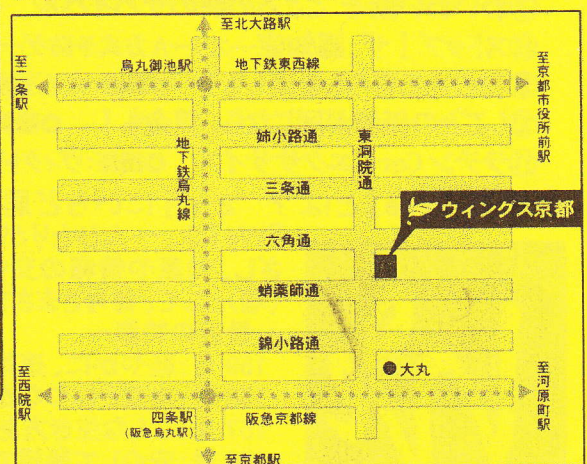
至北大路駅

烏丸御池駅

地下鉄東西線

至二条駅

至京都市役所前駅

姉小路通

東洞院通

地下鉄烏丸線

三条通

ウィングス京都

六角通

蛸薬師通

錦小路通

大丸

至西院駅

至河原町駅

四条駅
(阪急烏丸駅)

阪急京都線

至京都駅